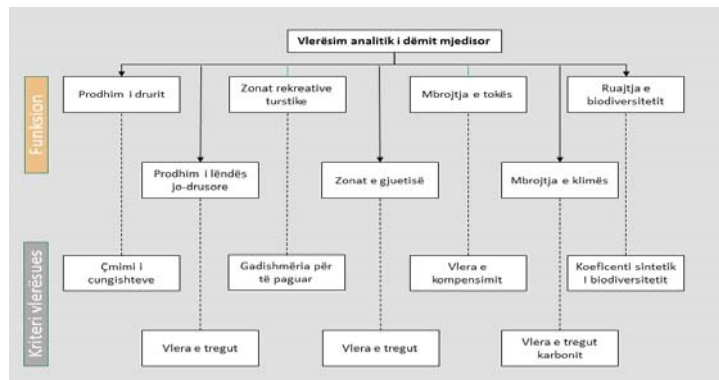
Vlerësim analitik i dëmit mjedisor

Funksion

Prodhim i drurit

Zonat rekreative turstike

Mbrojtja e tokës

Ruajtja e biodiversitetit

Prodhim i lëndës jo-drusore

Zonat e gjuetisë

Mbrojtja e klimës

Kriteri vlerësues

Çmimi i cungishteve

Gadishmëria për të paguar

Vlera e kompensimit

Koeficenti sintetik I biodiversitetit

Vlera e tregut

Vlera e tregut

Vlera e tregut karbonit